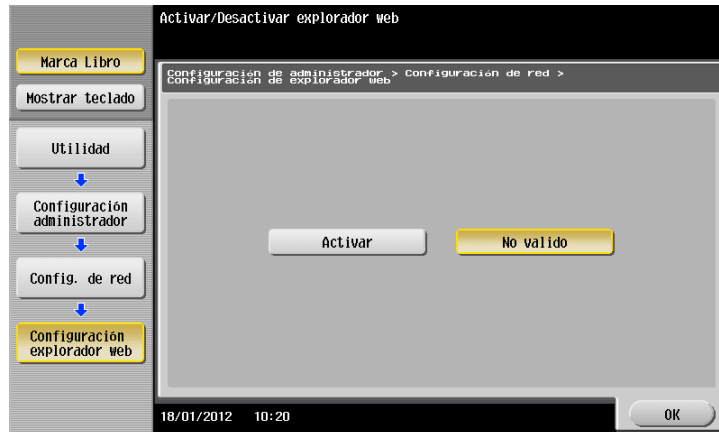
Activar/Desactivar explorador web

Marca Libro

Mostrar teclado

Utilidad

Configuración administrador

Config. de red

Configuración explorador web

Configuración de administrador > Configuración de red > Configuración de explorador web

Activar

No valido

18/01/2012 10:20

OK